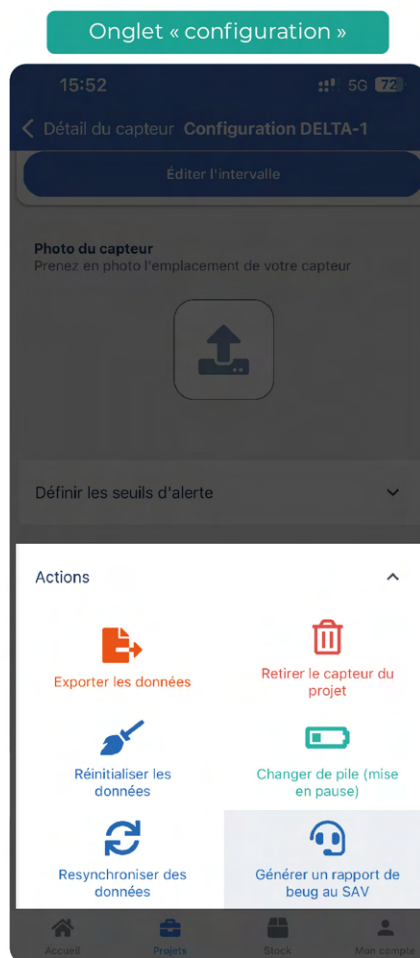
Onglet « configuration »

15:52
5G 72

Détail du capteur Configuration DELTA-1

Éditer l'intervalle

Photo du capteur
Prenez en photo l'emplacement de votre capteur

Définir les seuils d'alerte

Actions

Exporter les données

Retirer le capteur du projet

Réinitialiser les données

Changer de pile (mise en pause)

Resynchroniser des données

Générer un rapport de beug au SAV

Accueil
Projets
Stock
Mon compte